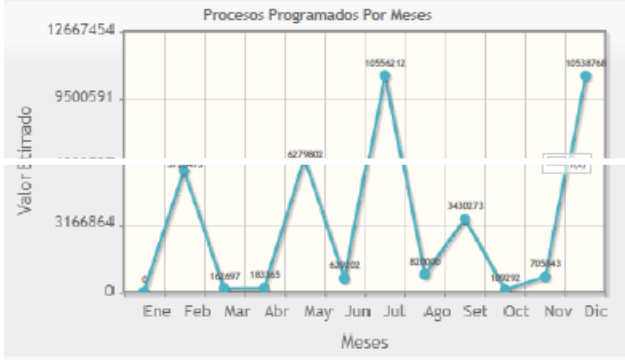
Procesos Programados Por Meses

12667454
9500591
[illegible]
3166864
0

Valor Estimado

0
5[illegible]
162697
183365
6279802
6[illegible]02
10556212
820000
3430273
109292
705843
10538768

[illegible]

Ene Feb Mar Abr May Jun Jul Ago Set Oct Nov Dic

Meses